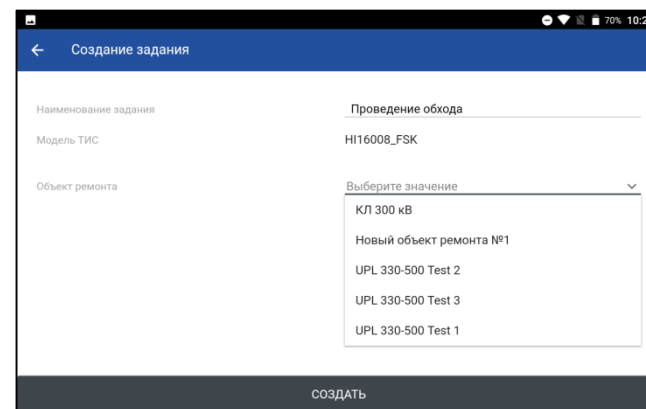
70% 10:2

Создание задания

Наименование задания
Проведение обхода

Модель ТИС
HI16008_FSK

Объект ремонта
Выберите значение

КЛ 300 кВ
Новый объект ремонта №1
UPL 330-500 Test 2
UPL 330-500 Test 3
UPL 330-500 Test 1

СОЗДАТЬ